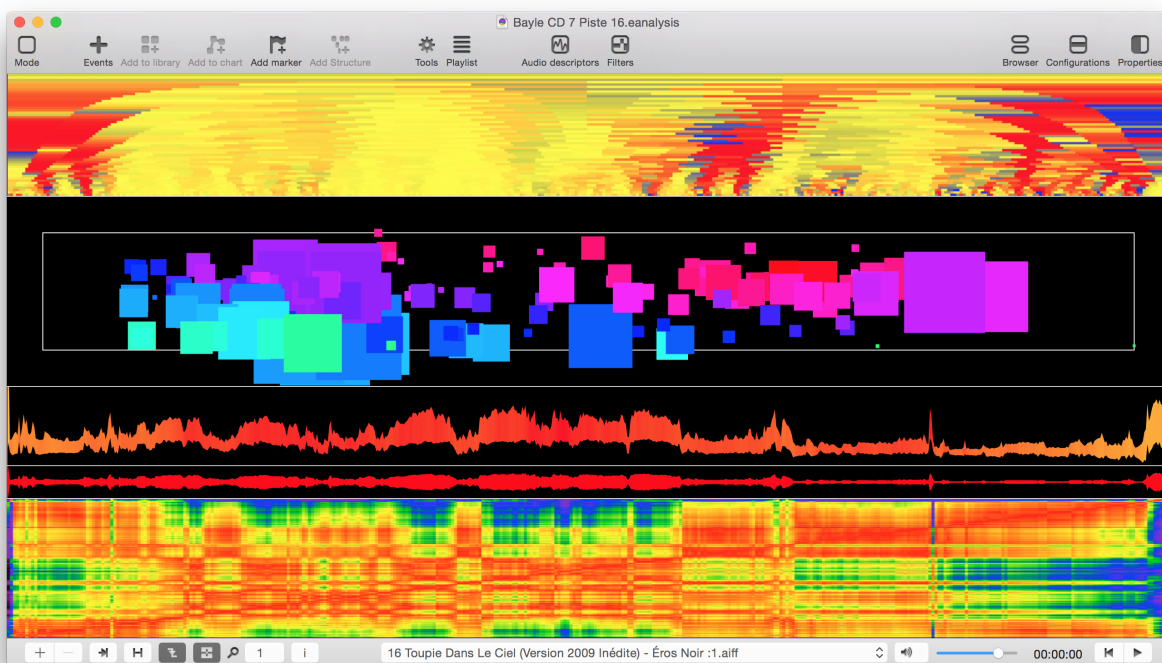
Bayle CD 7 Piste 16.eanalysis

Mode
Events
Add to library
Add to chart
Add marker
Add Structure
Tools
Playlist
Audio descriptors
Filters
Browser
Configurations
Properties

+
−
1
i
16 Toupie Dans Le Ciel (Version 2009 Inédite) - Éros Noir :1.aiff
00:00:00